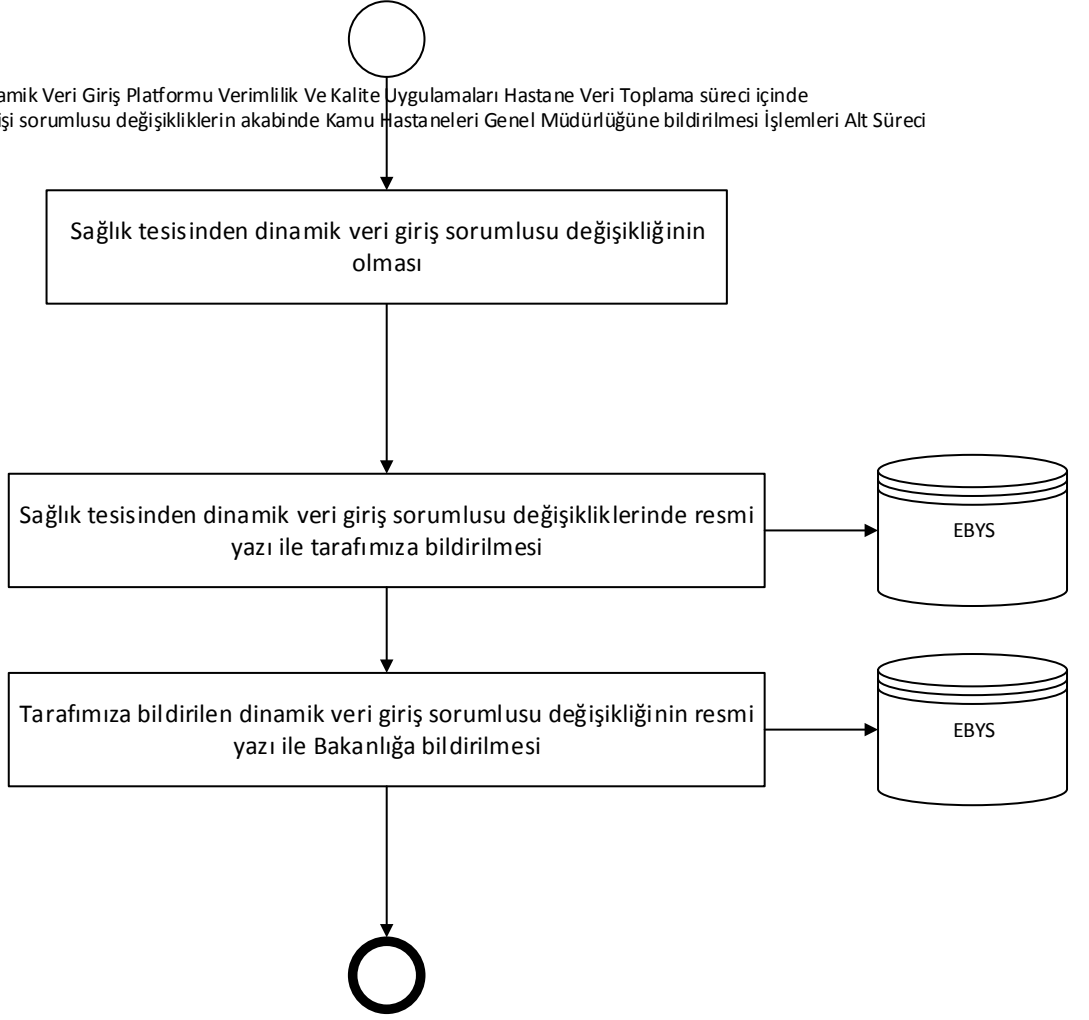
amik Veri Giriş Platformu Verimlilik Ve Kalite Uygulamaları Hastane Veri Toplama süreci içinde
işi sorumlusu değişikliklerin akabinde Kamu Hastaneleri Genel Müdürlüğüne bildirilmesi İşlemleri Alt Süreci

Sağlık tesisinden dinamik veri giriş sorumlusu değişikliğinin olması

Sağlık tesisinden dinamik veri giriş sorumlusu değişikliklerinde resmi yazı ile tarafımıza bildirilmesi

EBYS

Tarafımıza bildirilen dinamik veri giriş sorumlusu değişikliğinin resmi yazı ile Bakanlığa bildirilmesi

EBYS